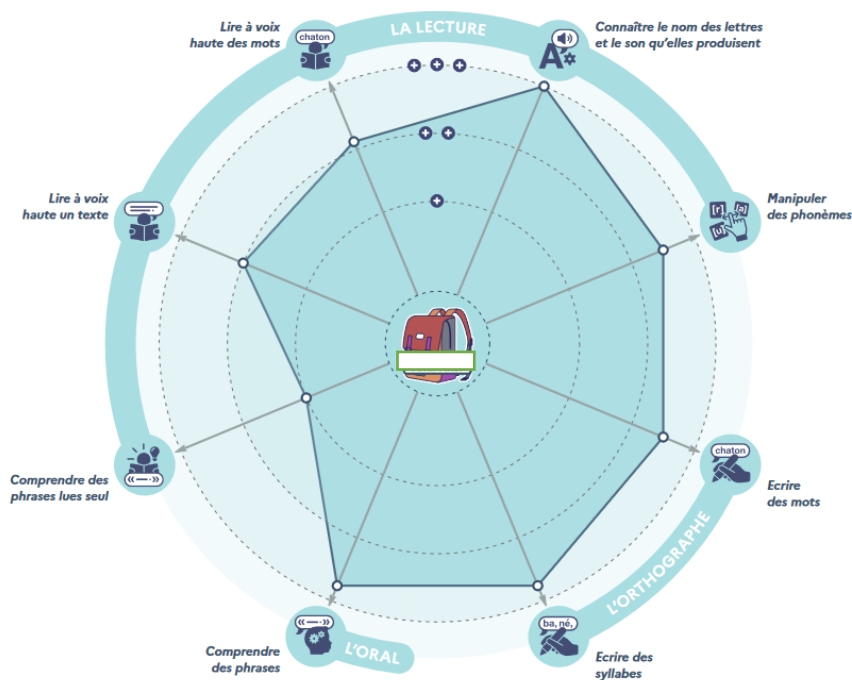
LA LECTURE

Lire à voix haute des mots

chaton

Connaître le nom des lettres et le son qu'elles produisent

+ + +

+ +

+

Lire à voix haute un texte

Manipuler des phonèmes

[r] [a] [u]

Comprendre des phrases lues seul

Ecrire des mots

chaton

L'ORTHOGRAPHE

Comprendre des phrases

L'ORAL

ba, né,

Ecrire des syllabes